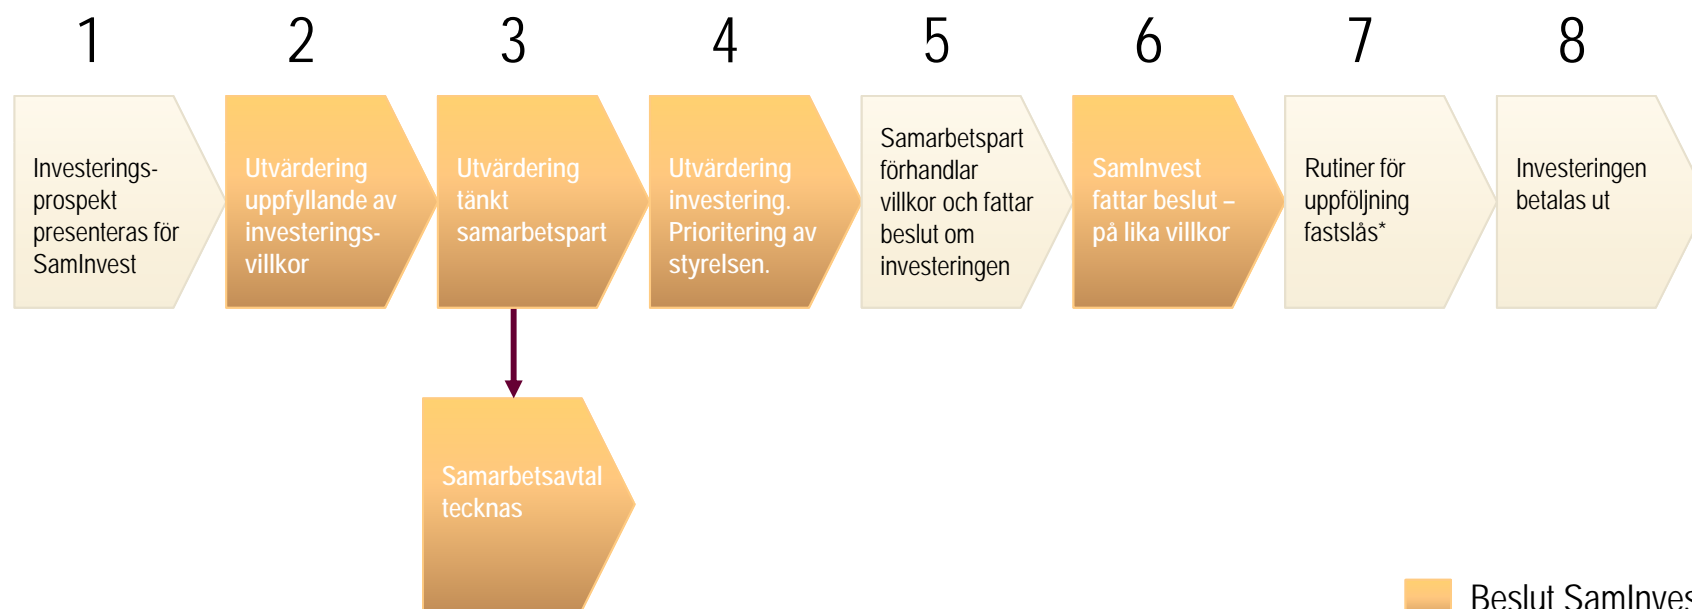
1

Investerings-prospekt presenteras för SamInvest

2

Utvärdering uppfyllande av investerings-villkor

3

Utvärdering tänkt samarbetspart

4

Utvärdering investering. Prioritering av styrelsen.

5

Samarbetspart förhandlar villkor och fattar beslut om investeringen

6

SamInvest fattar beslut – på lika villkor

7

Rutiner för uppföljning fastslås*

8

Investeringen betalas ut

Samarbetsavtal tecknas

Beslut SamInves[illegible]